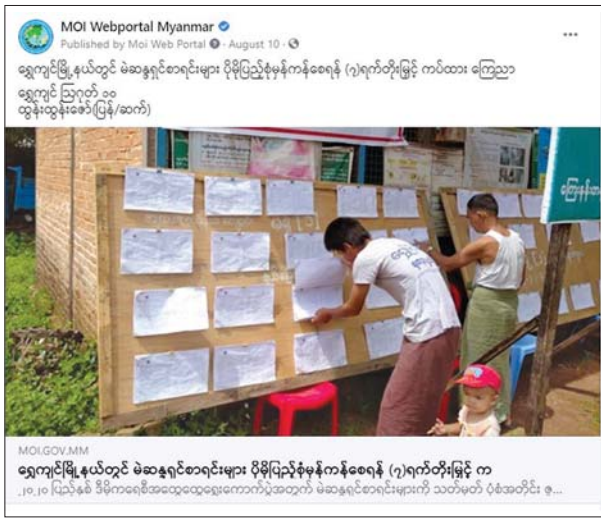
MOI Webportal Myanmar
Published by Moi Web Portal · August 10 ·

ရွှေကျင်မြို့နယ်တွင် မဲဆန္ဒရှင်စာရင်းများ ပိုမိုပြည့်စုံမှန်ကန်စေရန် (၇)ရက်တိုးမြှင့် ကပ်ထား ကြေညာ
ရွှေကျင် ဩဂုတ် ၁၀
ထွန်းထွန်းဇော်(ပြန်/ဆက်)

ကြေးငြာ

MOI.GOV.MM
ရွှေကျင်မြို့နယ်တွင် မဲဆန္ဒရှင်စာရင်းများ ပိုမိုပြည့်စုံမှန်ကန်စေရန် (၇)ရက်တိုးမြှင့် က
၂၀၂၀ ပြည့်နှစ် ဒီမိုကရေစီအထွေထွေရွေးကောက်ပွဲအတွက် မဲဆန္ဒရှင်စာရင်းများကို သတ်မှတ် ပုံစံအတိုင်း ဇ...